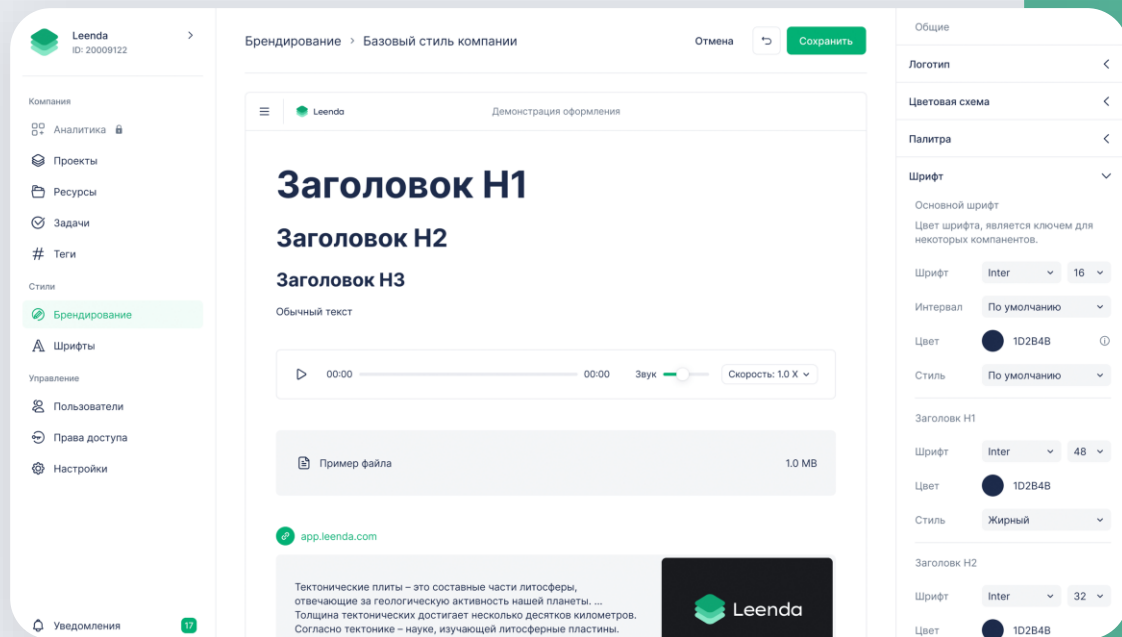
Leenda
ID: 20009122

Компания
Аналитика
Проекты
Ресурсы
Задачи
Теги
Стили
Брендирование
Шрифты
Управление
Пользователи
Права доступа
Настройки

Уведомления 17

Брендирование > Базовый стиль компании

Отмена
Сохранить

Leenda
Демонстрация оформления

Заголовок H1
Заголовок H2
Заголовок H3
Обычный текст

00:00 00:00 Звук Скорость: 1.0 X

Пример файла 1.0 MB

app.leenda.com

Тектонические плиты – это составные части литосферы, отвечающие за геологическую активность нашей планеты. ... Толщина тектонических достигает несколько десятков километров. Согласно тектонике – науке, изучающей литосферные пластины.

Leenda

Общие
Логотип
Цветовая схема
Палитра
Шрифт
Основной шрифт
Цвет шрифта, является ключем для некоторых компанентов.
Шрифт Inter 16
Интервал По умолчанию
Цвет 1D2B4B
Стиль По умолчанию
Заголовок H1
Шрифт Inter 48
Цвет 1D2B4B
Стиль Жирный
Заголовок H2
Шрифт Inter 32
Цвет 1D2B4B